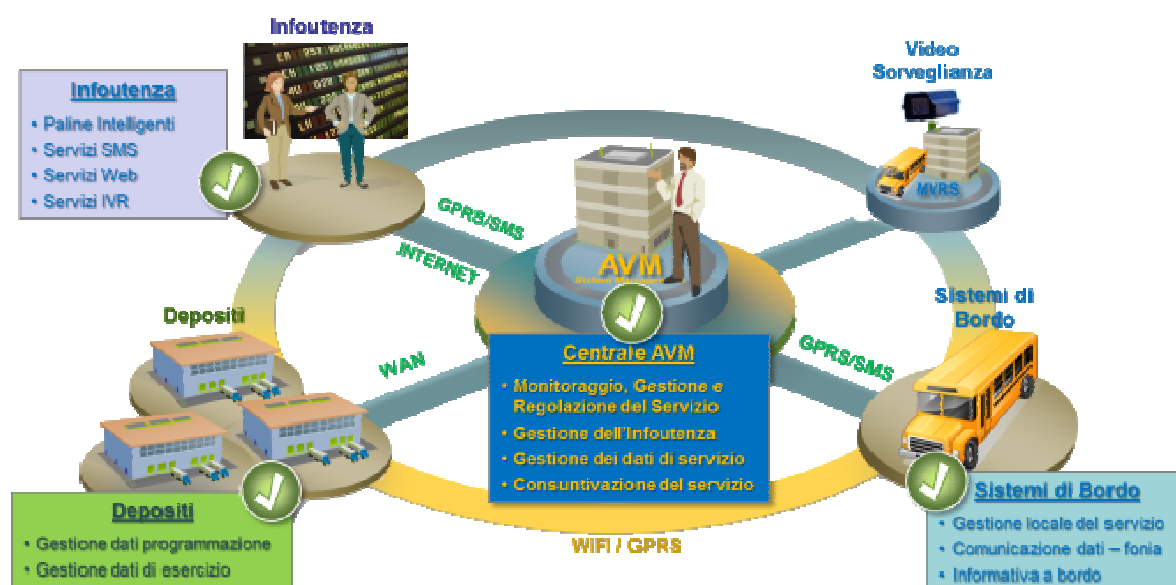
Infoutenza

Infoutenza
• Paline Intelligenti
• Servizi SMS
• Servizi Web
• Servizi IVR

Video Sorveglianza

MVRS

GPRS/SMS

INTERNET

AVM

Depositi

WAN

Sistemi di Bordo

GPRS/SMS

Centrale AVM
• Monitoraggio, Gestione e Regolazione del Servizio
• Gestione dell'Infoutenza
• Gestione dei dati di servizio
• Consuntivazione del servizio

Depositi
• Gestione dati programmazione
• Gestione dati di esercizio

WIFI / GPRS

Sistemi di Bordo
• Gestione locale del servizio
• Comunicazione dati – fonia
• Informativa a bordo